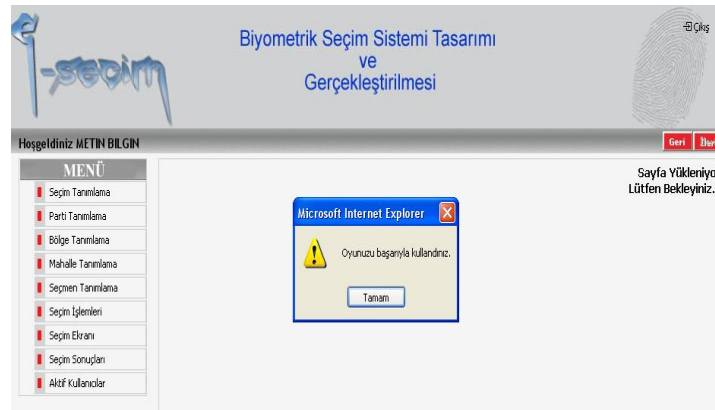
e-seçim

Biyometrik Seçim Sistemi Tasarımı
ve
Gerçekleştirilmesi

Çıkış

Hoşgeldiniz METIN BILGIN

Geri İleri

MENÜ
Seçim Tanımlama
Parti Tanımlama
Bölge Tanımlama
Mahalle Tanımlama
Seçmen Tanımlama
Seçim İşlemleri
Seçim Ekranı
Seçim Sonuçları
Aktif Kullanıcılar

Sayfa Yükleniyo
Lütfen Bekleyiniz.

Microsoft Internet Explorer
Oyunuzu başarıyla kullandınız.
Tamam